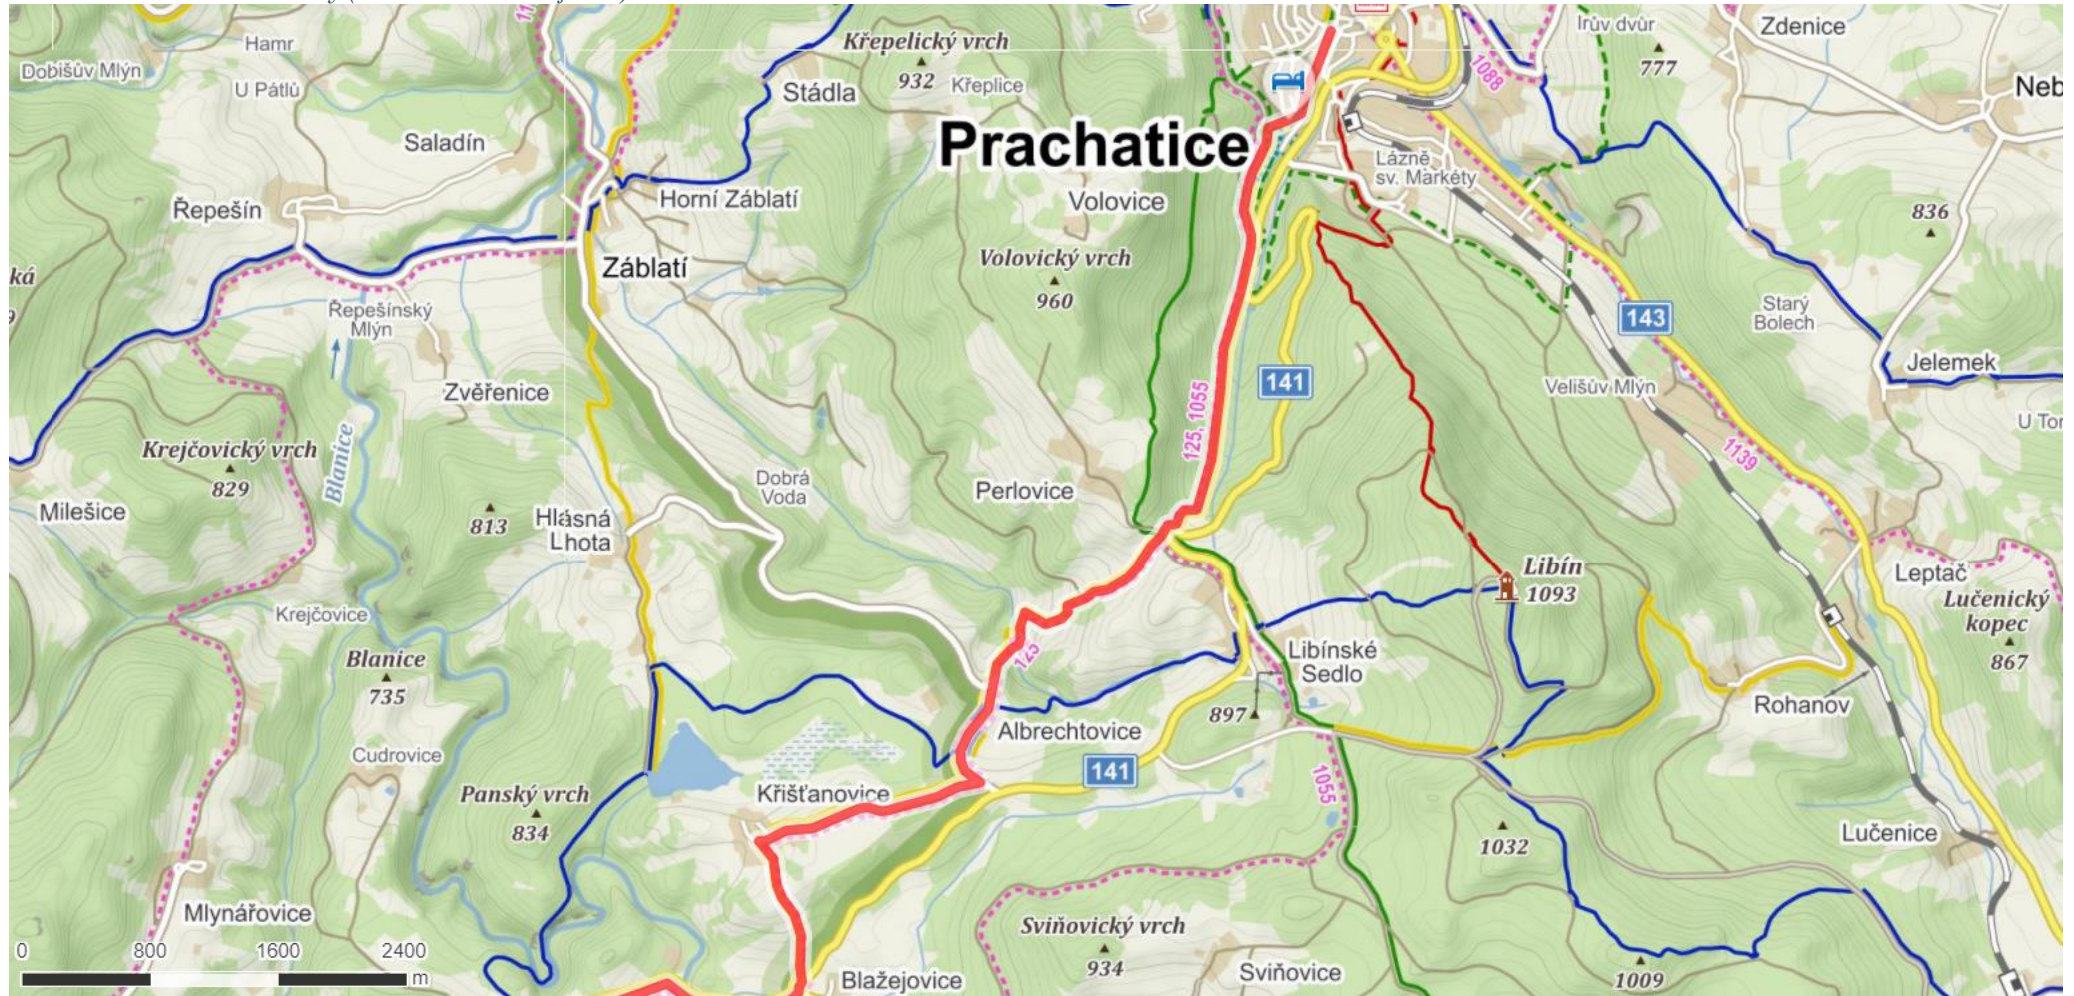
Hamr
Dobišův Mlýn
U Pátlů
Saladín
Řepešín
Stádla
Křepelický vrch
932
Křeplice
Prachatice
Irův dvůr
777
Zdenice
Neb
1088
Horní Záblatí
Záblatí
Volovice
Lázně sv. Markéty
Volovický vrch
960
836
ká
Řepešínský Mlýn
Zvěřenice
143
Starý Bolech
141
125, 1055
Jelemek
Velišův Mlýn
U Tor
Krejčovický vrch
829
Blanice
1139
Milešice
813
Hlásná Lhota
Dobrá Voda
Perlovice
Libín
1093
Leptač
Lučenický kopec
867
Krejčovice
Blanice
735
125
Libínské Sedlo
Rohanov
897
Albrechtovice
Cudrovice
141
Panský vrch
834
Křišťanovice
1055
1032
Lučenice
Mlynářovice
Sviňovický vrch
934
0
800
1600
2400
m
Blažejovice
Sviňovice
1009